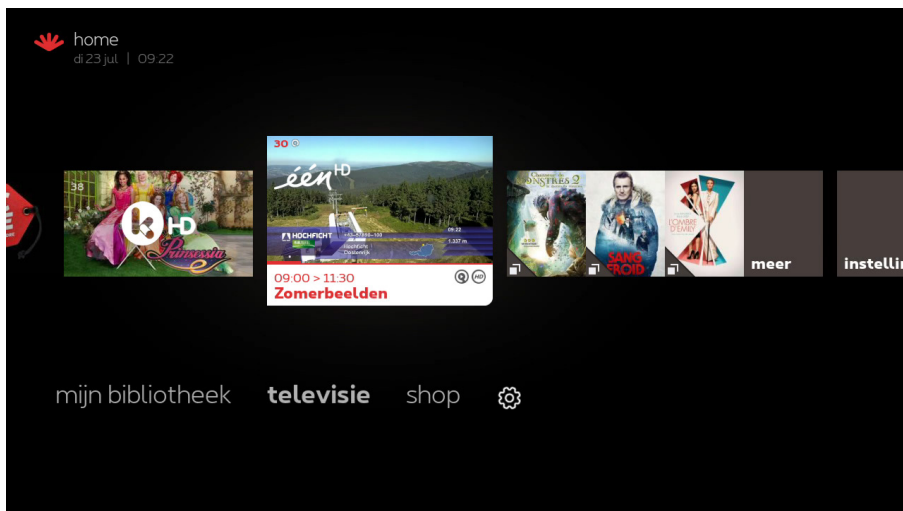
home
di 23 jul | 09:22

38
HD
Prinsessia

30
één HD
HOCHFICHT
Hochficht Oostenrijk
1.337 m
09:22
09:00 > 11:30
HD
Zomerbeelden

MONSTRES 2
SANG FROID
L'OMBRE D'EMILY
meer
instellin

mijn bibliotheek televisie shop